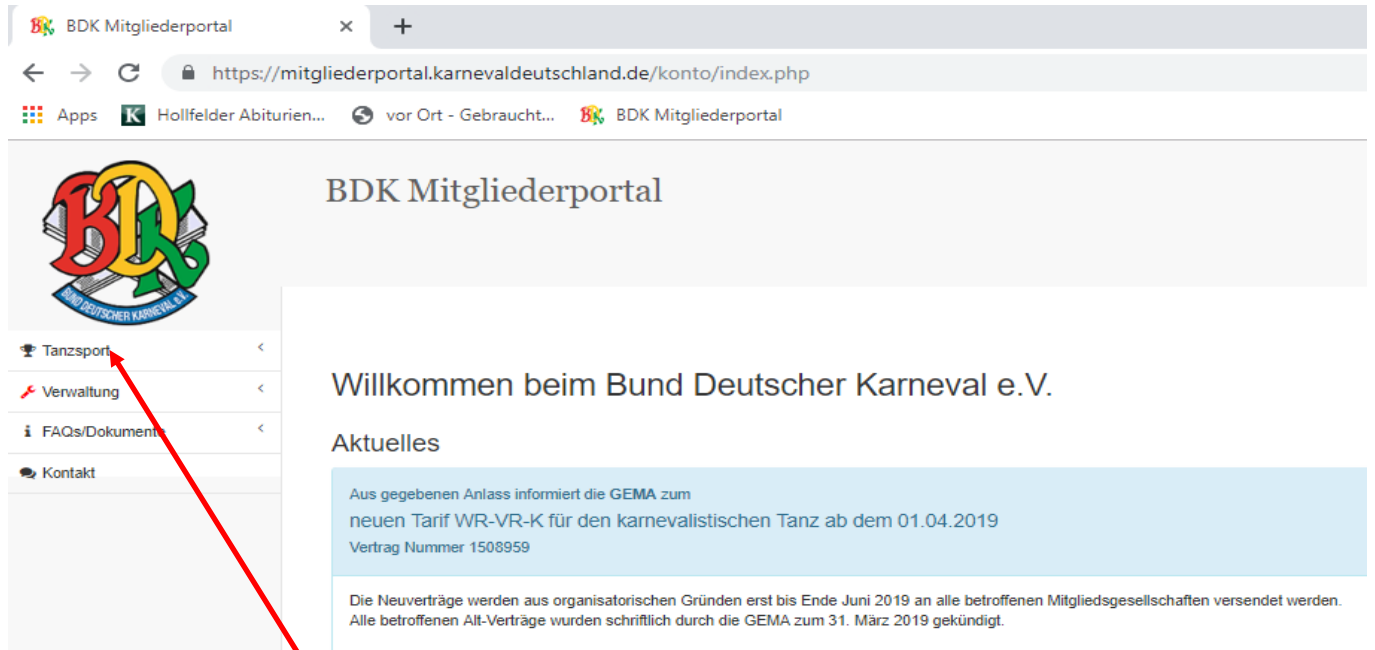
BDK Mitgliederportal ×
+
https://mitgliederportal.karnevaldeutschland.de/konto/index.php
Apps Hollfelder Abiturien... vor Ort - Gebraucht... BDK Mitgliederportal

BDK
BUND DEUTSCHER KARNEVAL e.V.

BDK Mitgliederportal

Tanzsport
Verwaltung
FAQs/Dokumente
Kontakt

Willkommen beim Bund Deutscher Karneval e.V.

Aktuelles

Aus gegebenen Anlass informiert die GEMA zum
neuen Tarif WR-VR-K für den karnevalistischen Tanz ab dem 01.04.2019
Vertrag Nummer 1508959

Die Neuverträge werden aus organisatorischen Gründen erst bis Ende Juni 2019 an alle betroffenen Mitgliedsgesellschaften versendet werden. Alle betroffenen Alt-Verträge wurden schriftlich durch die GEMA zum 31. März 2019 gekündigt.